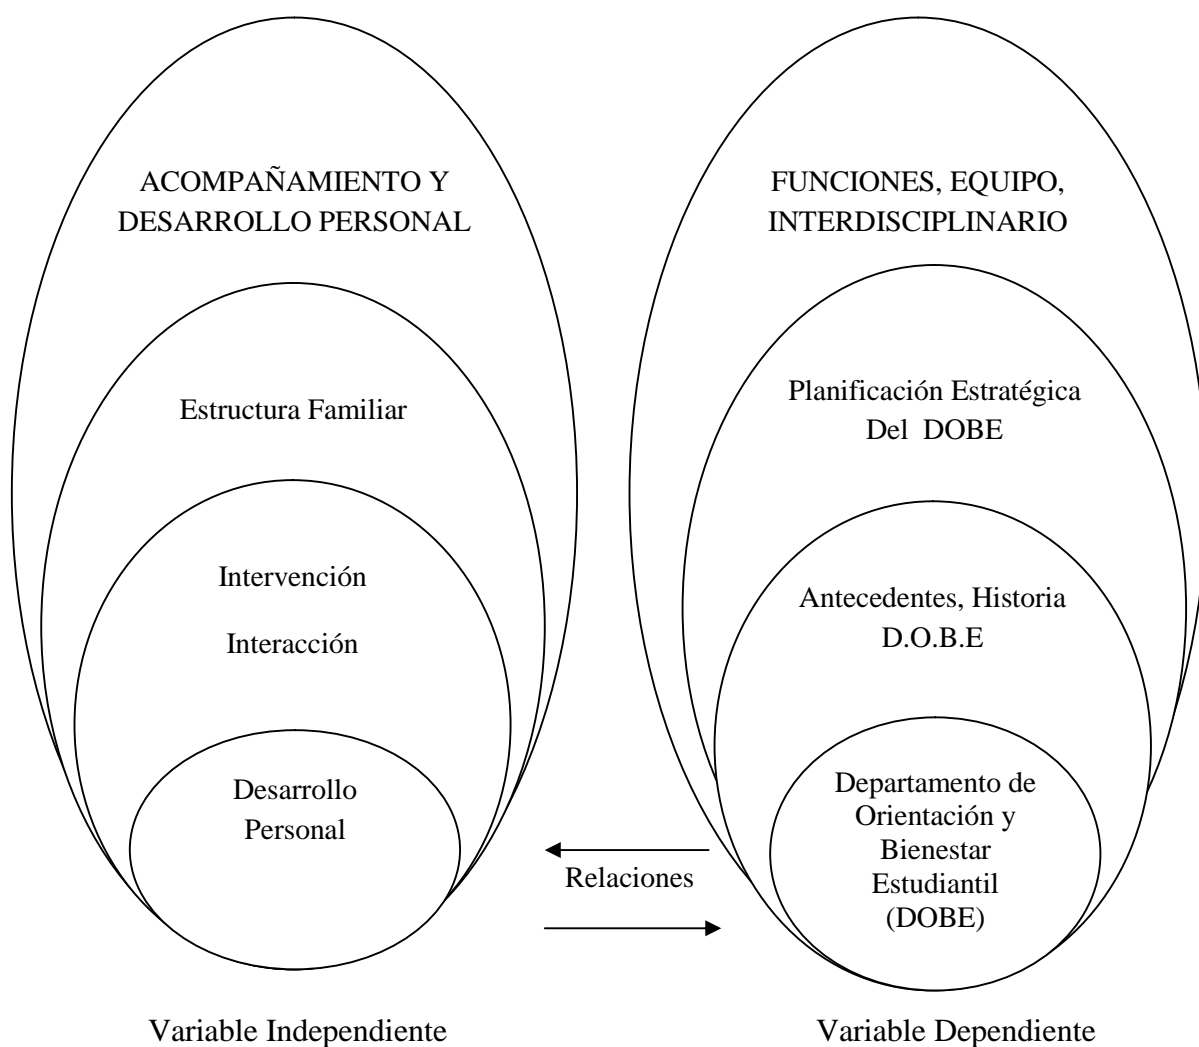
ACOMPAÑAMIENTO Y DESARROLLO PERSONAL

Estructura Familiar

Intervención

Interacción

Desarrollo Personal

FUNCIONES, EQUIPO, INTERDISCIPLINARIO

Planificación Estratégica Del DOBE

Antecedentes, Historia D.O.B.E

Departamento de Orientación y Bienestar Estudiantil (DOBE)

Relaciones

Variable Independiente

Variable Dependiente